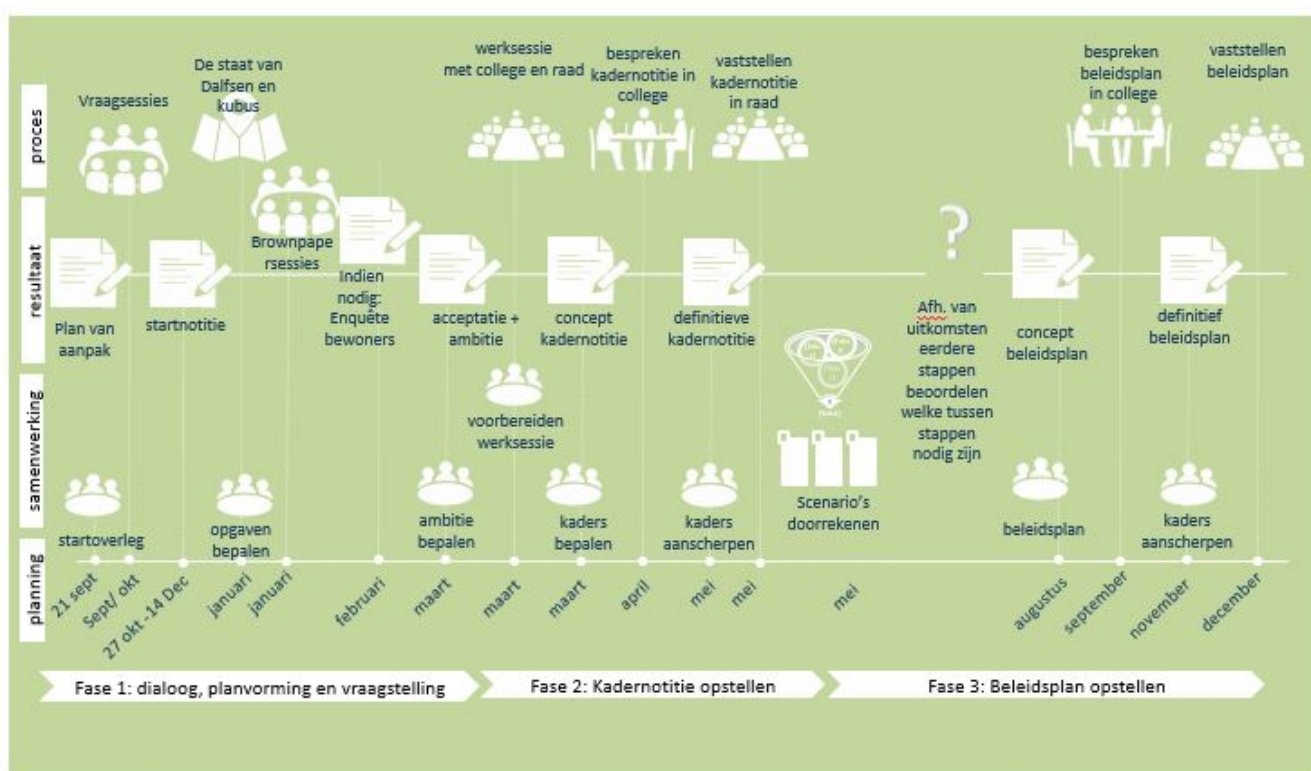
proces

resultaat

samenwerking

planning

Vraagsessies

De staat van Dalfsen en kubus

Brownpapersessies

werksessie met college en raad

bespreken kadernotitie in college

vaststellen kadernotitie in raad

bespreken beleidsplan in college

vaststellen beleidsplan

Plan van aanpak

startnotitie

Indien nodig: Enquête bewoners

acceptatie + ambitie

concept kadernotitie

definitieve kadernotitie

?

Afh. van uitkomsten eerdere stappen beoordelen welke tussen stappen nodig zijn

concept beleidsplan

definitief beleidsplan

voorbereiden werksessie

startoverleg

opgaven bepalen

ambitie bepalen

kaders bepalen

kaders aanscherpen

Scenario's doorrekenen

beleidsplan

kaders aanscherpen

21 sept

Sept/ okt

27 okt -14 Dec

januari

januari

februari

maart

maart

maart

april

mei

mei

mei

augustus

september

november

december

Fase 1: dialoog, planvorming en vraagstelling

Fase 2: Kadernotitie opstellen

Fase 3: Beleidsplan opstellen